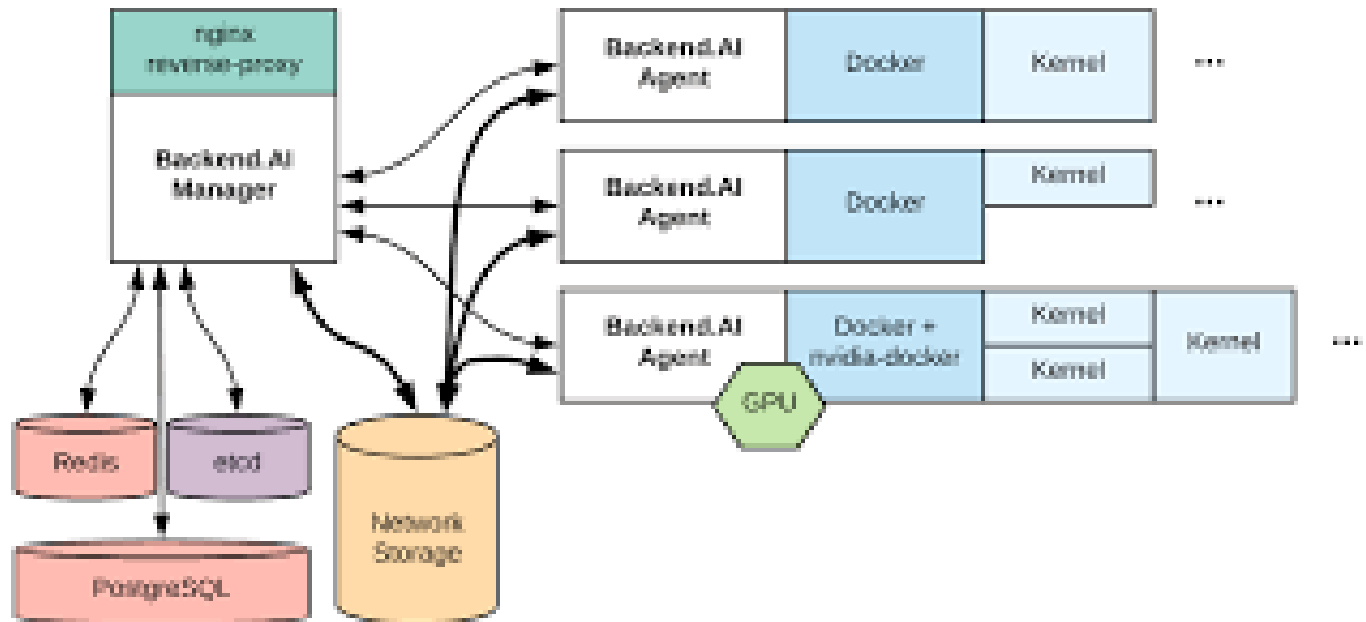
nginx
reverse-proxy

Backend.AI
Manager

Backend.AI
Agent

Docker

Kernel

...

Backend.AI
Agent

Docker

Kernel

...

Backend.AI
Agent

Docker +
nvidia-docker

Kernel

Kernel

Kernel

...

GPU

Redis

etcd

PostgreSQL

Network
Storage